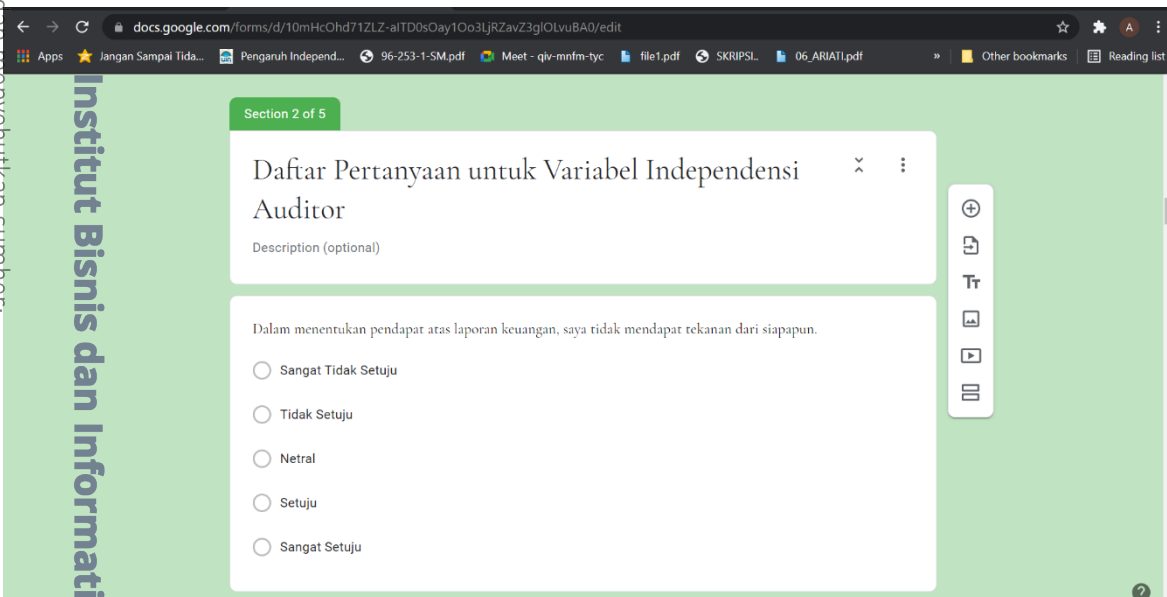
docs.google.com/forms/d/10mHcOhd71ZLZ-alTD0sOay1Oo3LjRZavZ3glOLvuBA0/edit

Apps Jangan Sampai Tida... Pengaruh Independ... 96-253-1-SM.pdf Meet - qiv-mnfm-tyc file1.pdf SKRIPSI.. 06_ARIATI.pdf » Other bookmarks Reading list

Institut Bisnis dan Informati

Section 2 of 5

Daftar Pertanyaan untuk Variabel Independensi Auditor

Description (optional)

Dalam menentukan pendapat atas laporan keuangan, saya tidak mendapat tekanan dari siapapun.

Sangat Tidak Setuju

Tidak Setuju

Netral

Setuju

Sangat Setuju